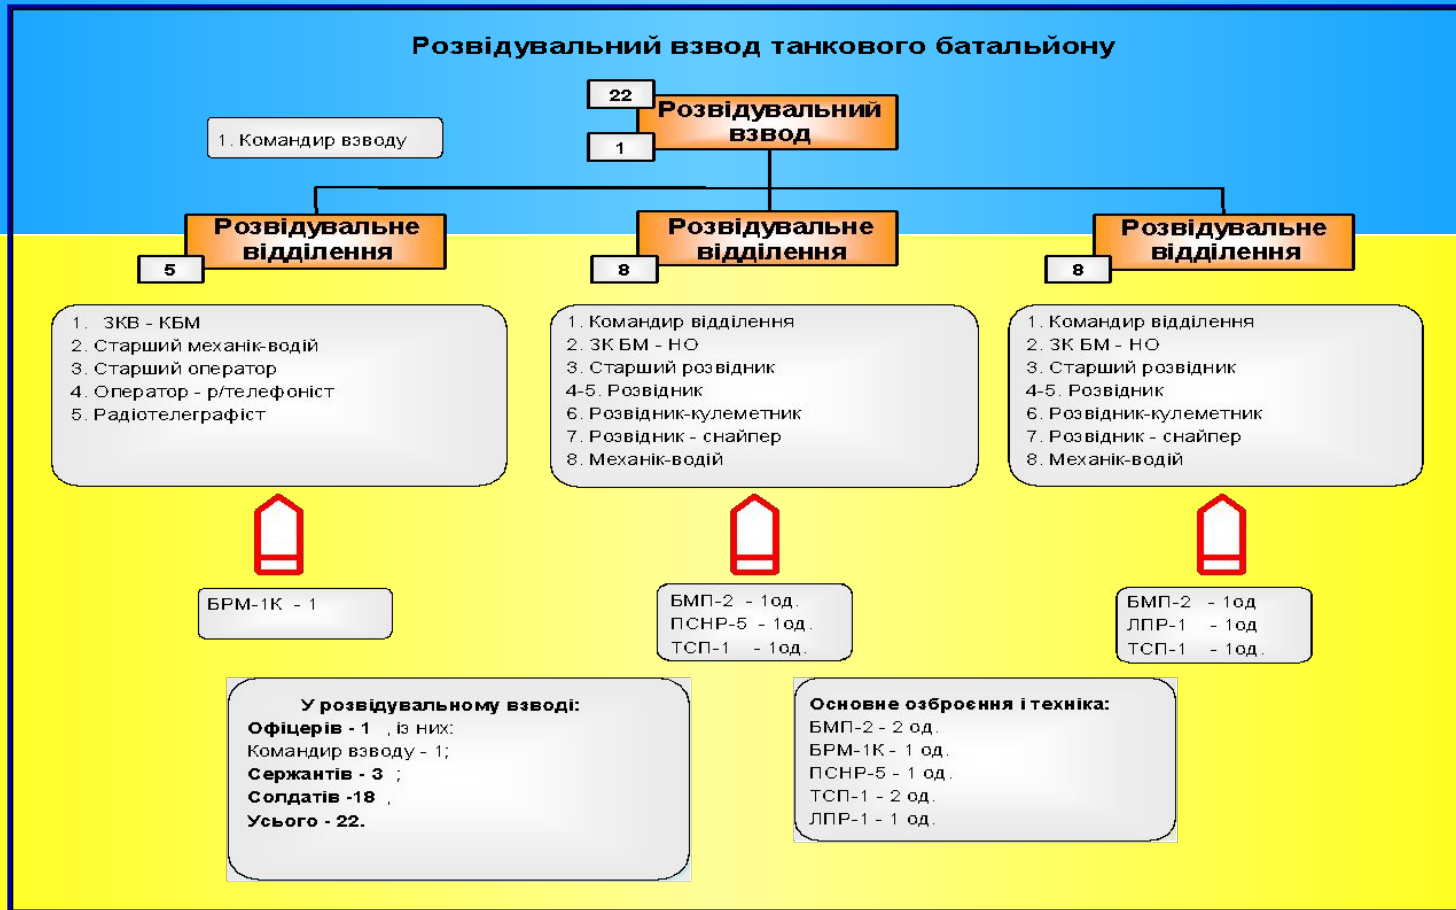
Розвідувальний взвод танкового батальйону

22
Розвідувальний взвод
1

1. Командир взводу

Розвідувальне відділення
5

Розвідувальне відділення
8

Розвідувальне відділення
8

1. ЗКВ - КБМ
2. Старший механік-водій
3. Старший оператор
4. Оператор - р/телефоніст
5. Радіотелеграфіст

1. Командир відділення
2. ЗК БМ - НО
3. Старший розвідник
4-5. Розвідник
6. Розвідник-кулеметник
7. Розвідник - снайпер
8. Механік-водій

1. Командир відділення
2. ЗК БМ - НО
3. Старший розвідник
4-5. Розвідник
6. Розвідник-кулеметник
7. Розвідник - снайпер
8. Механік-водій

БРМ-1К - 1

БМП-2 - 1од.
ПСНР-5 - 1од.
ТСП-1 - 1од.

БМП-2 - 1од
ЛПР-1 - 1од
ТСП-1 - 1од.

У розвідувальному взводі:
Офіцерів - 1 , із них:
Командир взводу - 1;
Сержантів - 3 ;
Солдатів -18 ,
Усього - 22.

Основне озброєння і техніка:
БМП-2 - 2 од.
БРМ-1К - 1 од.
ПСНР-5 - 1 од.
ТСП-1 - 2 од.
ЛПР-1 - 1 од.